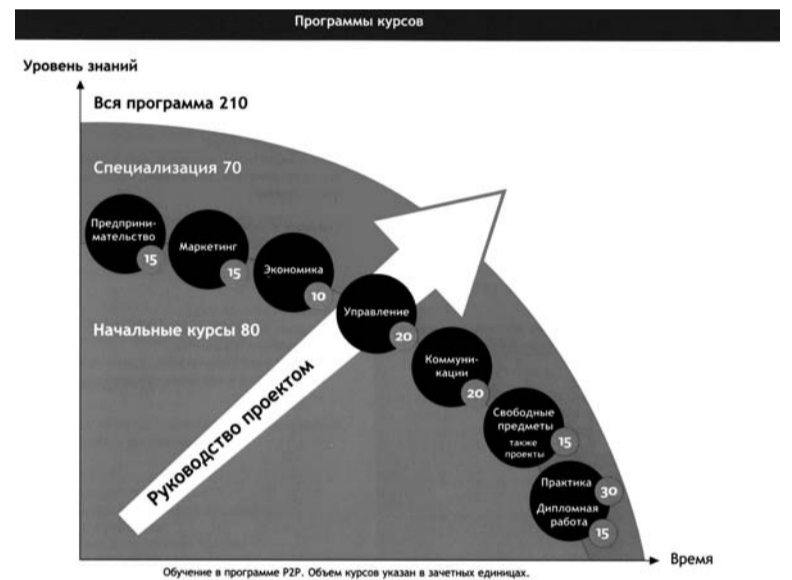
Программы курсов

Уровень знаний

Вся программа 210

Специализация 70

Предпринимательство 15

Маркетинг 15

Экономика 10

Начальные курсы 80

Управление 20

Коммуникации 20

Свободные предметы также проекты 15

Практика 30

Дипломная работа 15

Руководство проектом

Время

Обучение в программе P2P. Объем курсов указан в зачетных единицах.